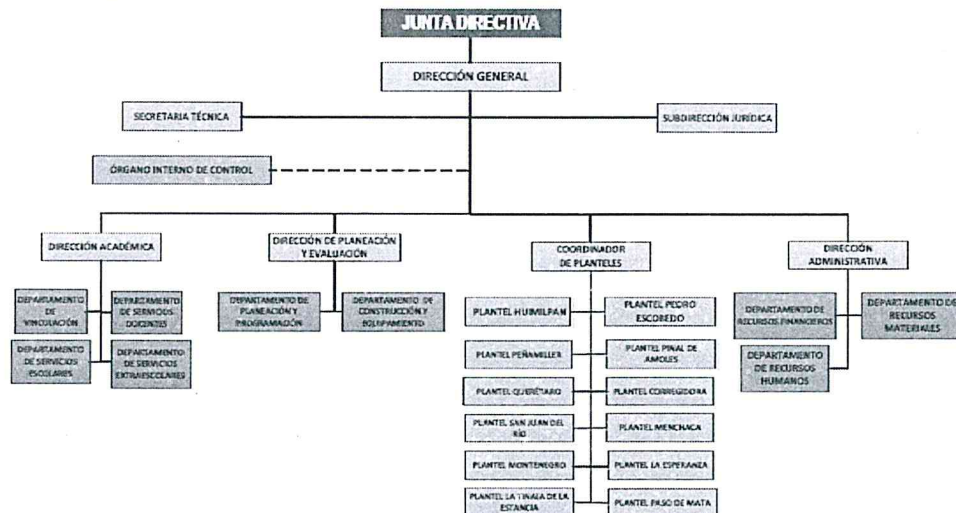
JUNTA DIRECTIVA

DIRECCIÓN GENERAL

SECRETARIA TÉCNICA

SUBDIRECCIÓN JURÍDICA

ÓRGANO INTERNO DE CONTROL

DIRECCIÓN ACADÉMICA

DEPARTAMENTO DE VINCULACIÓN

DEPARTAMENTO DE SERVICIOS DOCENTES

DEPARTAMENTO DE SERVICIOS ESCOLARES

DEPARTAMENTO DE SERVICIOS EXTRAESCOLARES

DIRECCIÓN DE PLANEACIÓN Y EVALUACIÓN

DEPARTAMENTO DE PLANEACIÓN Y PROGRAMACIÓN

DEPARTAMENTO DE CONSTRUCCIÓN Y EQUIPAMIENTO

COORDINADOR DE PLANTELES

PLANTEL HUIMILPAN

PLANTEL PEDRO ESCOBEDO

PLANTEL PEÑAMILLER

PLANTEL PINAL DE AMOLES

PLANTEL QUERÉTARO

PLANTEL CORREGIDORA

PLANTEL SAN JUAN DEL RÍO

PLANTEL MENCHACA

PLANTEL MONTENEGRO

PLANTEL LA ESPERANZA

PLANTEL LA TINAJA DE LA ESTANCIA

PLANTEL PASO DE MATA

DIRECCIÓN ADMINISTRATIVA

DEPARTAMENTO DE RECURSOS FINANCIEROS

DEPARTAMENTO DE RECURSOS MATERIALES

DEPARTAMENTO DE RECURSOS HUMANOS